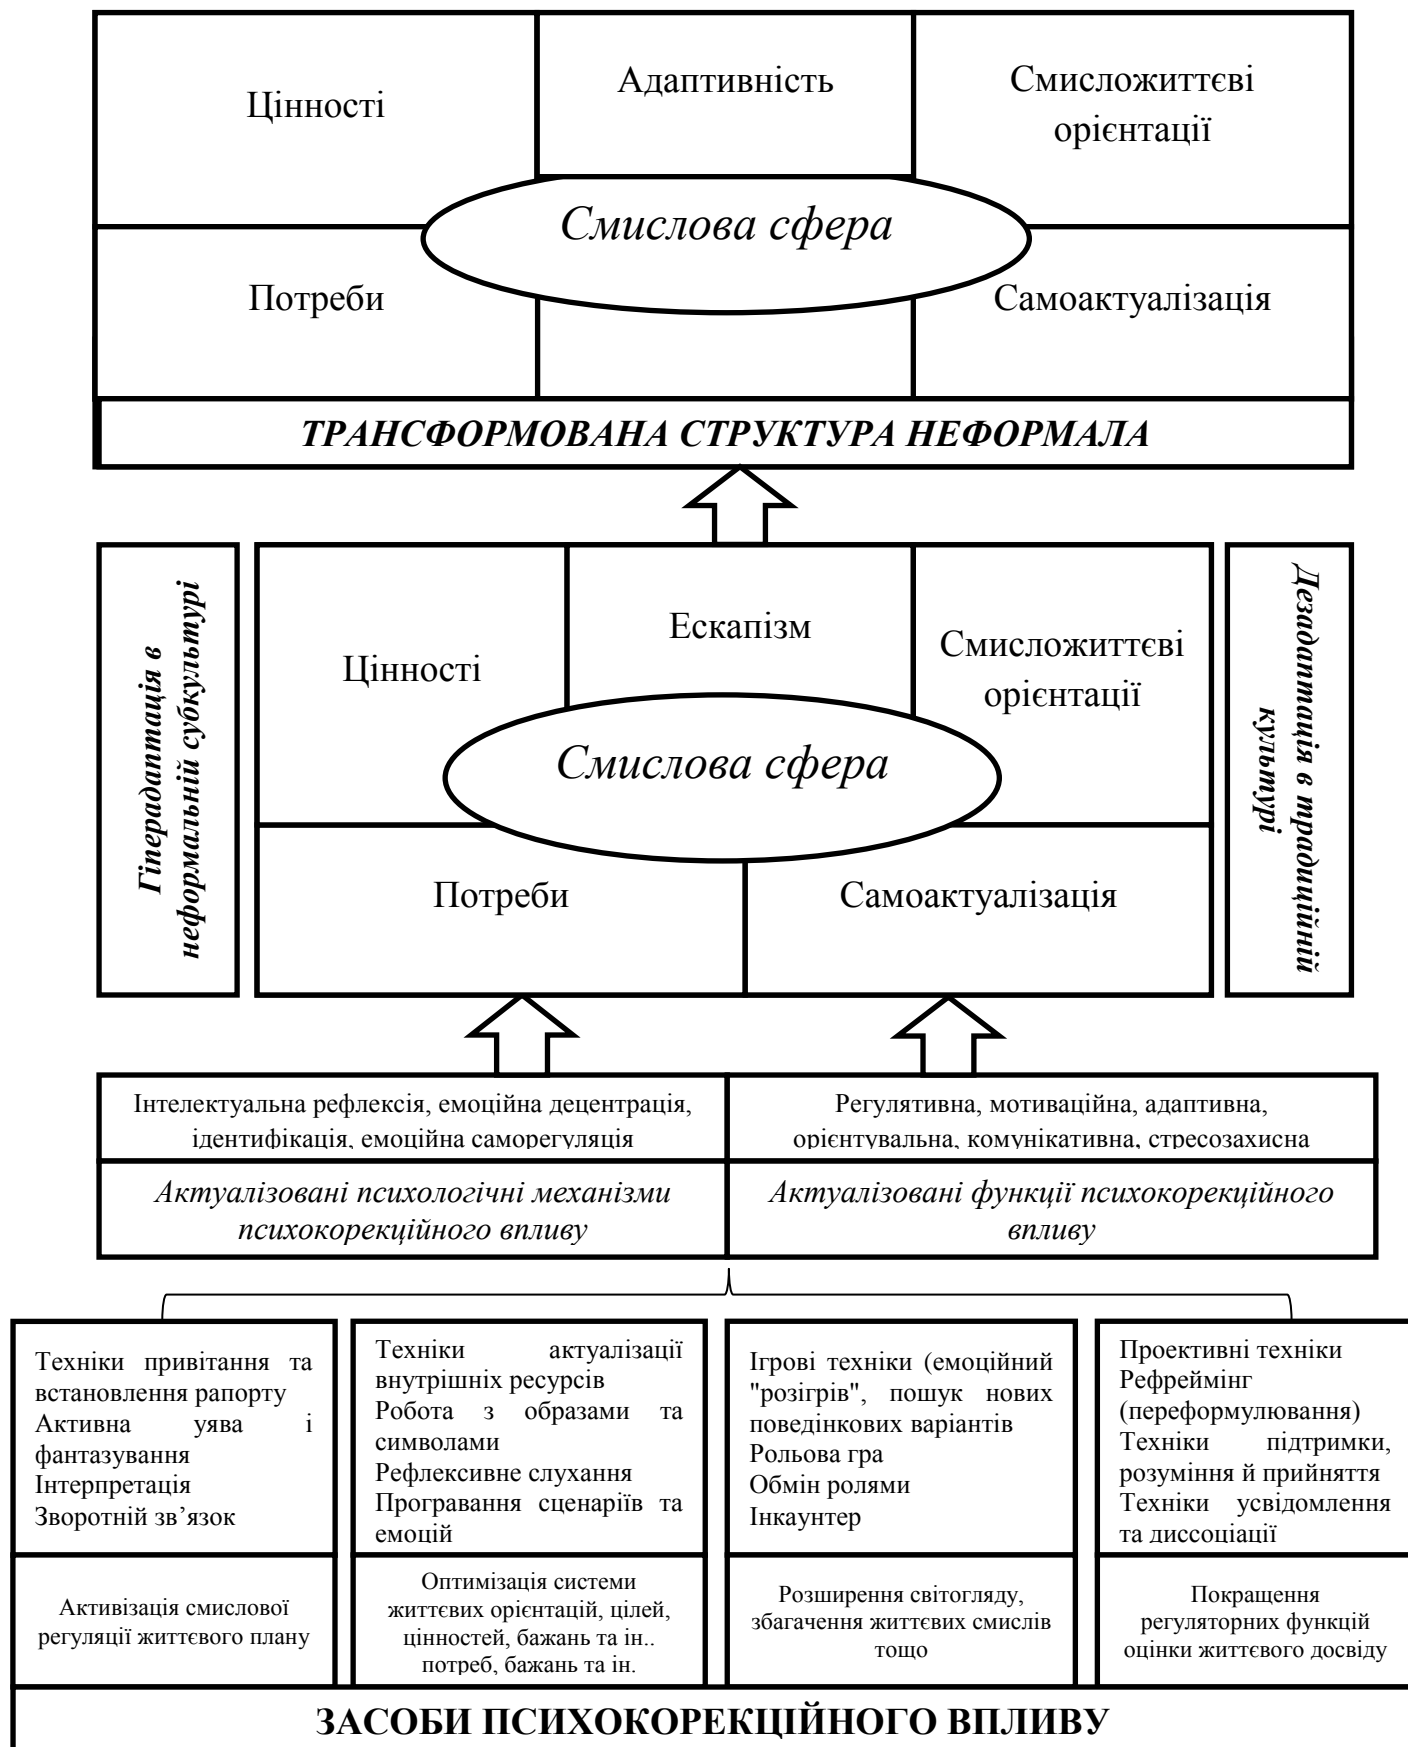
Цінності

Адаптивність

Смисложиттєві орієнтації

Смислова сфера

Потреби

Самоактуалізація

ТРАНСФОРМОВАНА СТРУКТУРА НЕФОРМАЛА

Гіперадаптація в неформальній субкультурі

Цінності

Ескапізм

Смисложиттєві орієнтації

Смислова сфера

Потреби

Самоактуалізація

Дезадаптація в традиційній культурі

Інтелектуальна рефлексія, емоційна децентрація, ідентифікація, емоційна саморегуляція

Регулятивна, мотиваційна, адаптивна, орієнтувальна, комунікативна, стресозахисна

Актуалізовані психологічні механізми психокорекційного впливу

Актуалізовані функції психокорекційного впливу

Техніки привітання та встановлення рапорту
Активна уява і фантазування
Інтерпретація
Зворотній зв’язок

Техніки актуалізації внутрішніх ресурсів
Робота з образами та символами
Рефлексивне слухання
Програвання сценаріїв та емоцій

Ігрові техніки (емоційний "розігрів", пошук нових поведінкових варіантів
Рольова гра
Обмін ролями
Інкаунтер

Проективні техніки
Рефреймінг (переформулювання)
Техніки підтримки, розуміння й прийняття
Техніки усвідомлення та диссоціації

Активізація смислової регуляції життєвого плану

Оптимізація системи життєвих орієнтацій, цілей, цінностей, бажань та ін.. потреб, бажань та ін.

Розширення світогляду, збагачення життєвих смислів тощо

Покращення регуляторних функцій оцінки життєвого досвіду

ЗАСОБИ ПСИХОКОРЕКЦІЙНОГО ВПЛИВУ